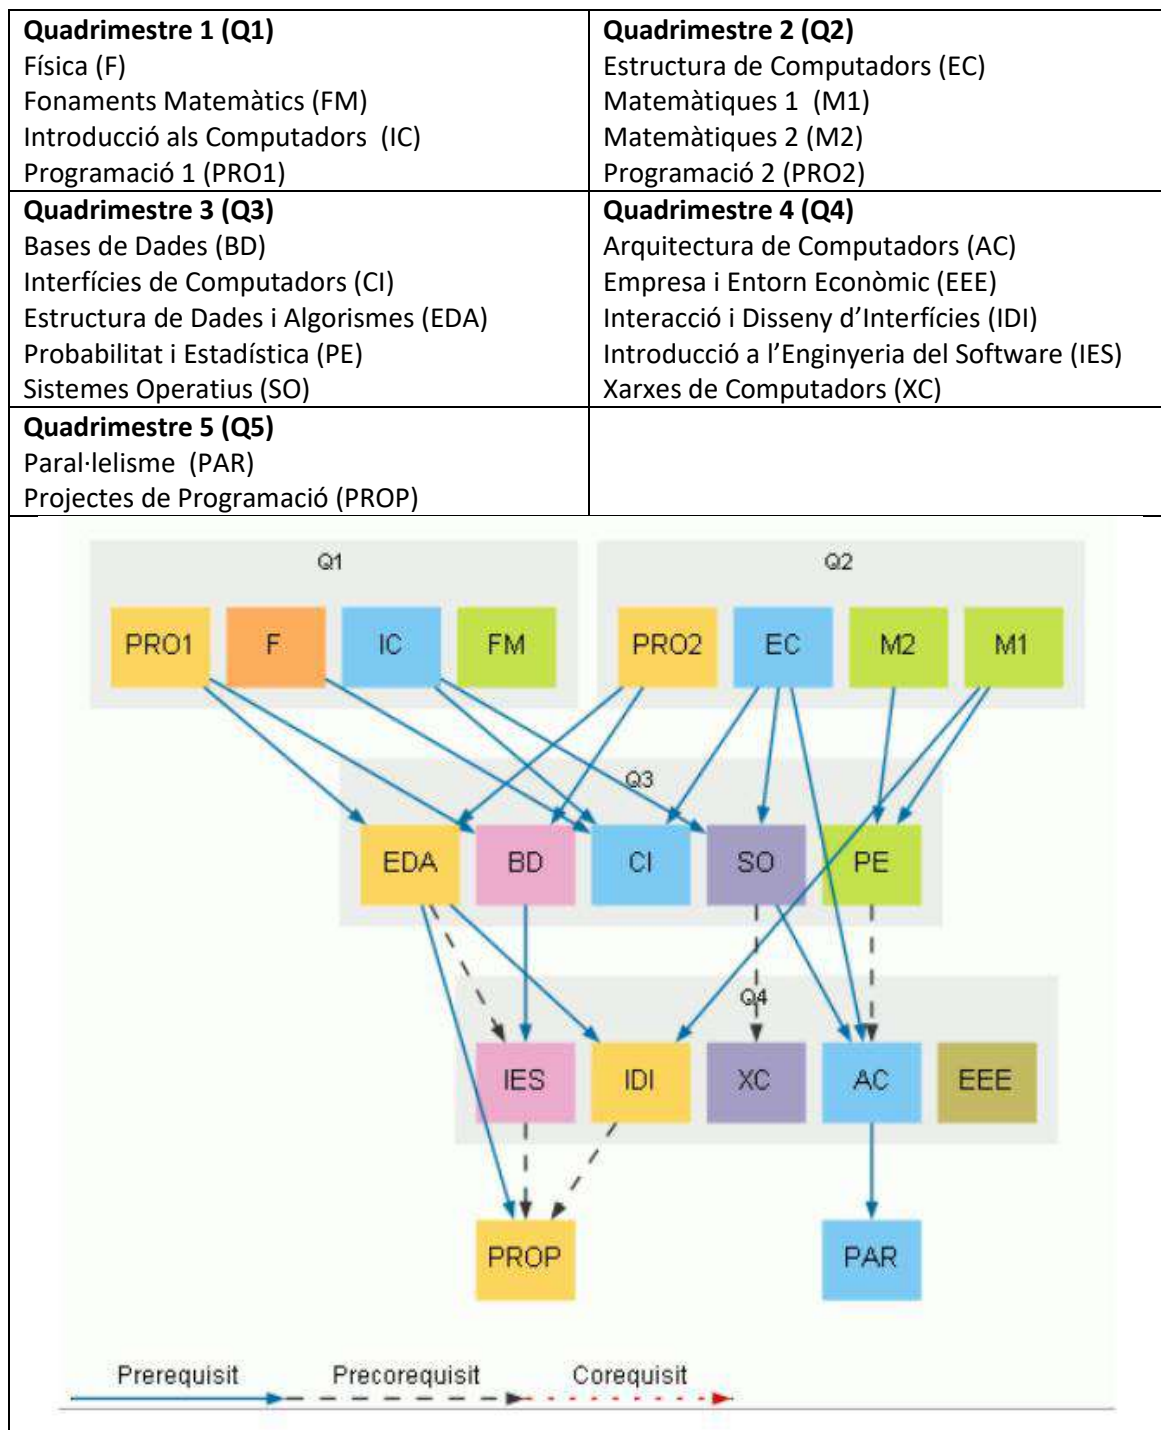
| **Quadrimestre 1 (Q1)**<br>Física (F)<br>Fonaments Matemàtics (FM)<br>Introducció als Computadors (IC)<br>Programació 1 (PRO1) | **Quadrimestre 2 (Q2)**<br>Estructura de Computadors (EC)<br>Matemàtiques 1 (M1)<br>Matemàtiques 2 (M2)<br>Programació 2 (PRO2) |
|---|---|
| **Quadrimestre 3 (Q3)**<br>Bases de Dades (BD)<br>Interfícies de Computadors (CI)<br>Estructura de Dades i Algorismes (EDA)<br>Probabilitat i Estadística (PE)<br>Sistemes Operatius (SO) | **Quadrimestre 4 (Q4)**<br>Arquitectura de Computadors (AC)<br>Empresa i Entorn Econòmic (EEE)<br>Interacció i Disseny d'Interfícies (IDI)<br>Introducció a l'Enginyeria del Software (IES)<br>Xarxes de Computadors (XC) |
| **Quadrimestre 5 (Q5)**<br>Paral·lelisme (PAR)<br>Projectes de Programació (PROP) | |

Q1
PRO1 F IC FM

Q2
PRO2 EC M2 M1

Q3
EDA BD CI SO PE

Q4
IES IDI XC AC EEE

PROP PAR

Prerequisit Precorequisit Corequisit